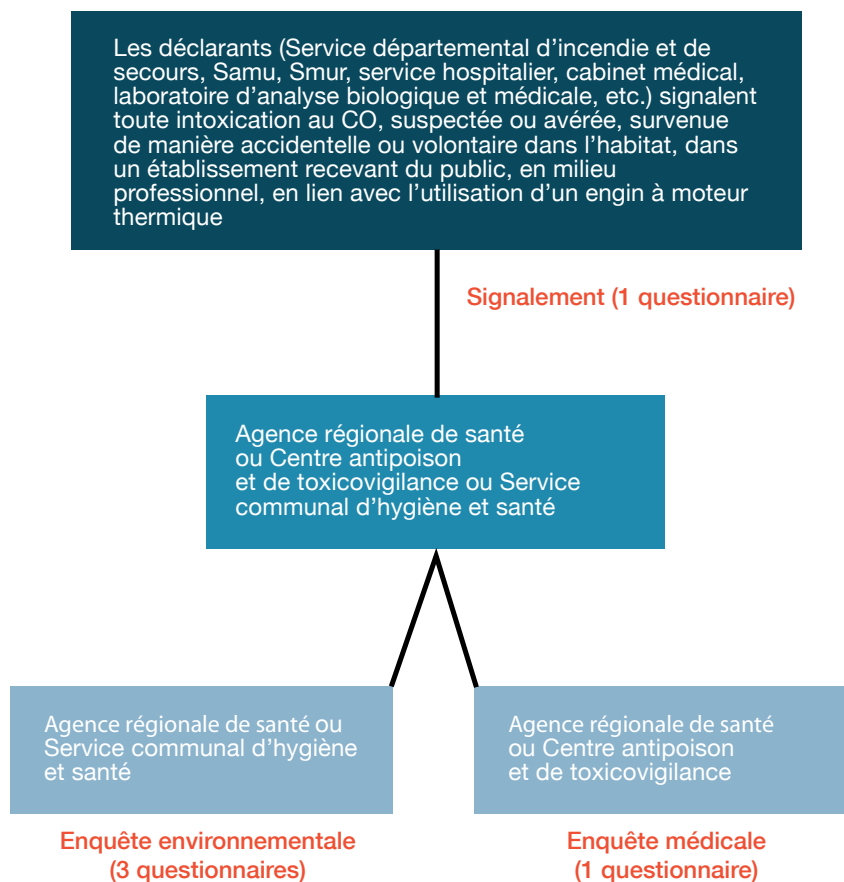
Les déclarants (Service départemental d'incendie et de secours, Samu, Smur, service hospitalier, cabinet médical, laboratoire d'analyse biologique et médicale, etc.) signalent toute intoxication au CO, suspectée ou avérée, survenue de manière accidentelle ou volontaire dans l'habitat, dans un établissement recevant du public, en milieu professionnel, en lien avec l'utilisation d'un engin à moteur thermique

Signalement (1 questionnaire)

Agence régionale de santé ou Centre antipoison et de toxicovigilance ou Service communal d'hygiène et santé

Agence régionale de santé ou Service communal d'hygiène et santé

Agence régionale de santé ou Centre antipoison et de toxicovigilance

Enquête environnementale (3 questionnaires)

Enquête médicale (1 questionnaire)